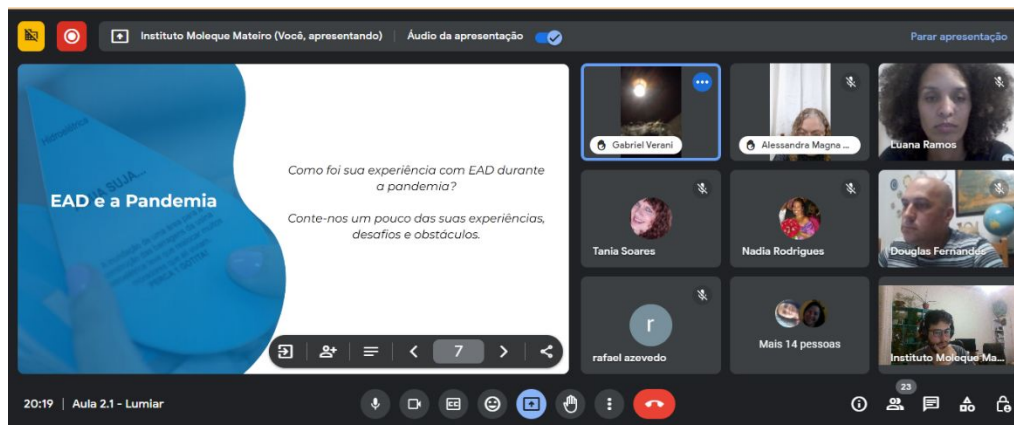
Instituto Moleque Mateiro (Você, apresentando) | Áudio da apresentação

Parar apresentação

EAD e a Pandemia

Como foi sua experiência com EAD durante a pandemia?

Conte-nos um pouco das suas experiências, desafios e obstáculos.

7

Gabriel Verani

Alessandra Magna ...

Luana Ramos

Tania Soares

Nadia Rodrigues

Douglas Fernandes

r

rafael azevedo

Mais 14 pessoas

Instituto Moleque Ma...

20:19 | Aula 2.1 - Lumiar

23